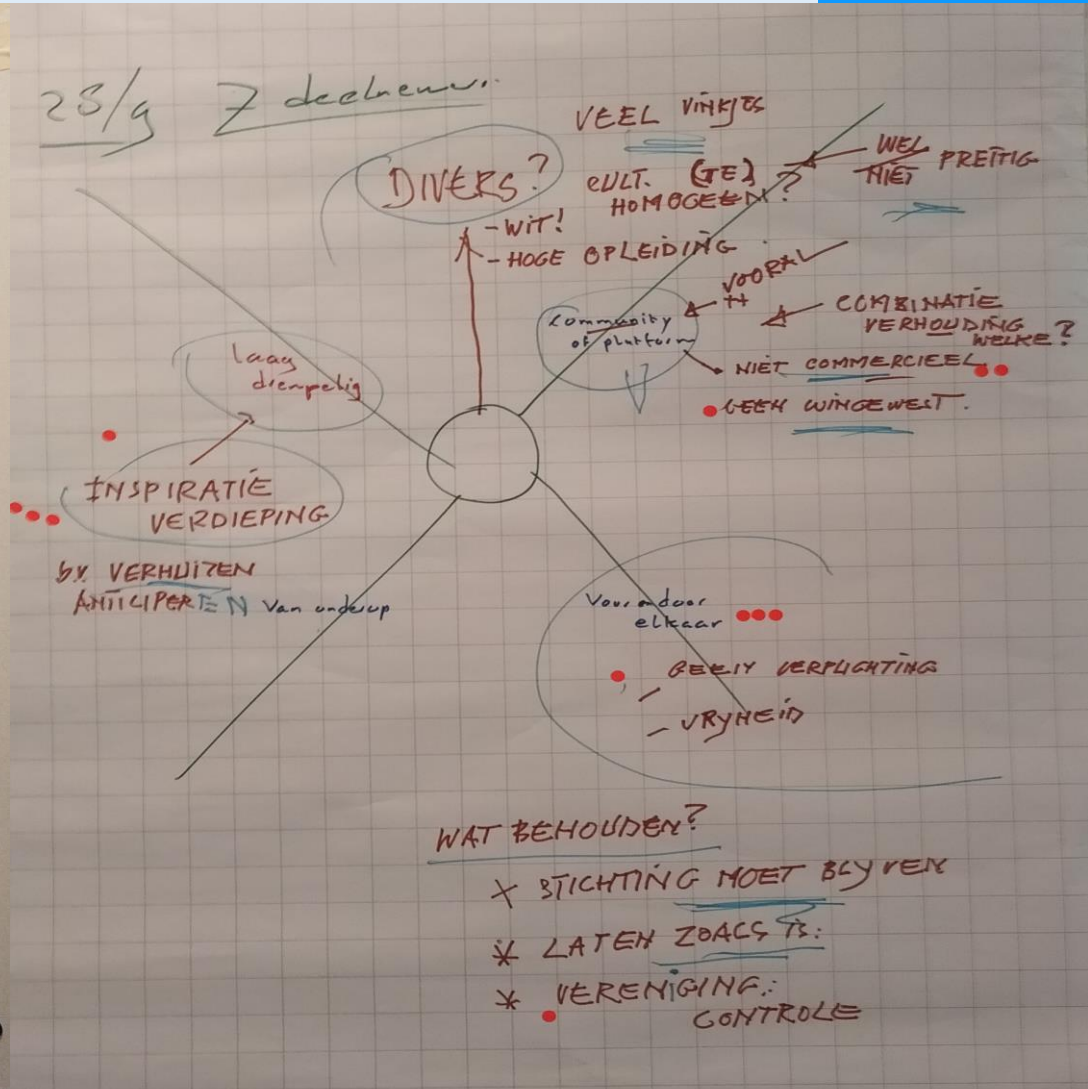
28/9 7 deelnemers

VEEL VINKJES

DIVERS?
- WIT!
- HOGE OPLEIDING

CULT. (GE) HOMOGEEN?

WEL
NIET PRETTIG

Community of platform

VOORAL ++

COMBINATIE VERHOUDING WELKE?

NIET COMMERCIEEL

GEEN WINGEWEST.

laag drempelig

INSPIRATIE VERDIEPING

bv. VERHUIZEN ANTICIPEREN Van ondersup

Voor en door elkaar

- GEEN VERPLICHTING
- VRYHEID

WAT BEHOUDEN?

* STICHTING MOET BLYVEN
* LATEN ZOALS IS:
* VERENIGING: CONTROLE